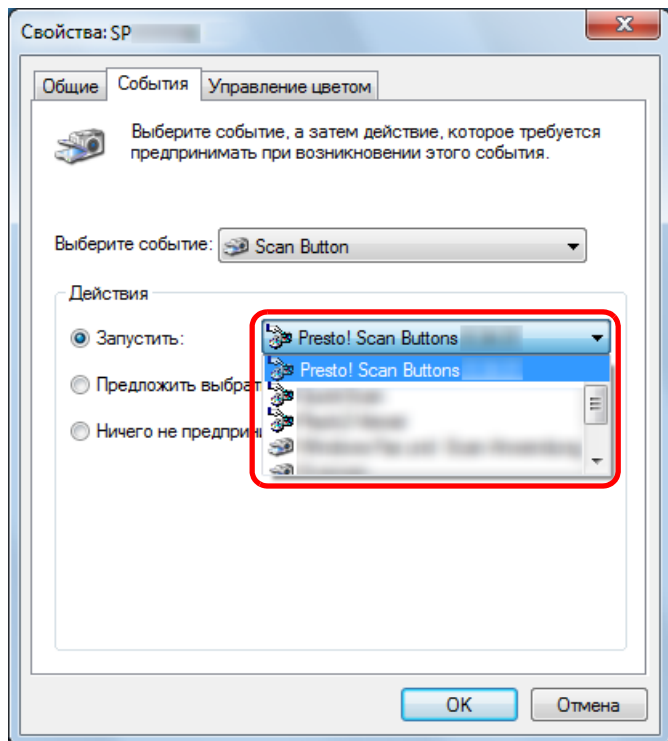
Свойства: SP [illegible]

Общие | События | Управление цветом

Выберите событие, а затем действие, которое требуется предпринимать при возникновении этого события.

Выберите событие: Scan Button

Действия

Запустить: Presto! Scan Buttons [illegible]

Presto! Scan Buttons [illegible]

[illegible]

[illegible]

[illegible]

Предложить выбрат

Ничего не предприни

OK | Отмена